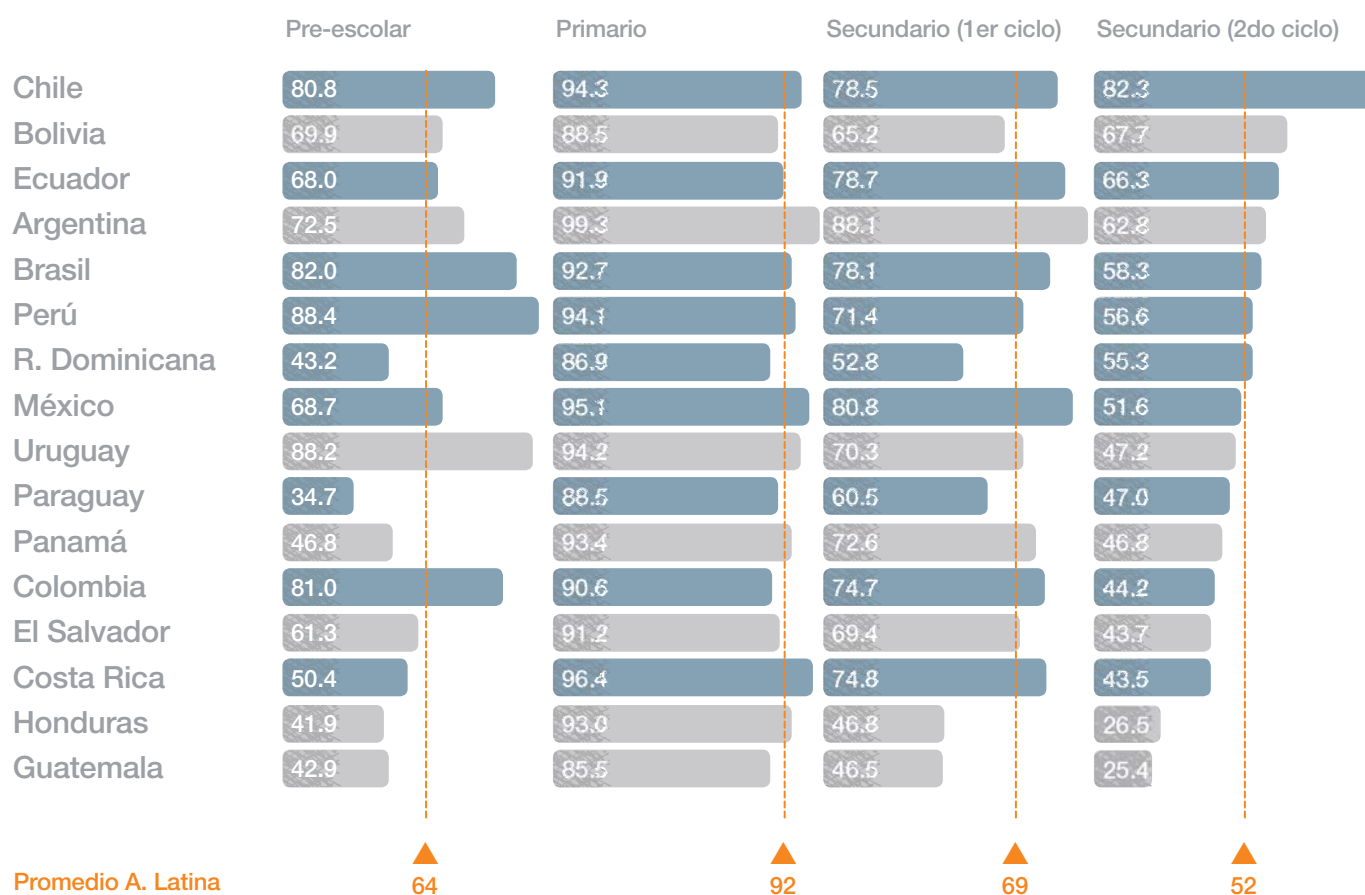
|  | Pre-escolar | Primario | Secundario (1er ciclo) | Secundario (2do ciclo) |
|---|---|---|---|---|
| Chile | 80.8 | 94.3 | 78.5 | 82.3 |
| Bolivia | 69.9 | 88.5 | 65.2 | 67.7 |
| Ecuador | 68.0 | 91.9 | 78.7 | 66.3 |
| Argentina | 72.5 | 99.3 | 88.1 | 62.8 |
| Brasil | 82.0 | 92.7 | 78.1 | 58.3 |
| Perú | 88.4 | 94.1 | 71.4 | 56.6 |
| R. Dominicana | 43.2 | 86.9 | 52.8 | 55.3 |
| México | 68.7 | 95.1 | 80.8 | 51.6 |
| Uruguay | 88.2 | 94.2 | 70.3 | 47.2 |
| Paraguay | 34.7 | 88.5 | 60.5 | 47.0 |
| Panamá | 46.8 | 93.4 | 72.6 | 46.8 |
| Colombia | 81.0 | 90.6 | 74.7 | 44.2 |
| El Salvador | 61.3 | 91.2 | 69.4 | 43.7 |
| Costa Rica | 50.4 | 96.4 | 74.8 | 43.5 |
| Honduras | 41.9 | 93.0 | 46.8 | 26.5 |
| Guatemala | 42.9 | 85.5 | 46.5 | 25.4 |
| Promedio A. Latina | 64 | 92 | 69 | 52 |